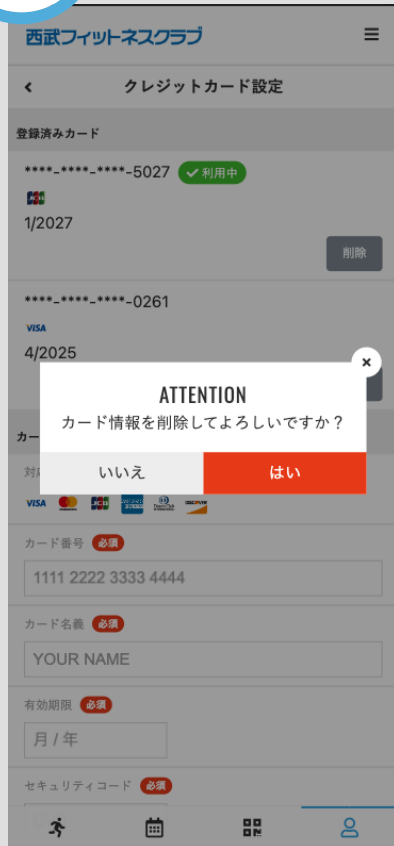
西武フィットネスクラブ

≡

<

クレジットカード設定

登録済みカード

****-****-****-5027 ✓利用中

JCB

1/2027

削除

****-****-****-0261

VISA

4/2025

×

ATTENTION

カード情報を削除してよろしいですか？

いいえ

はい

カー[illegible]

対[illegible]

VISA JCB

カード番号 必須

1111 2222 3333 4444

カード名義 必須

YOUR NAME

有効期限 必須

月 / 年

セキュリティコード 必須